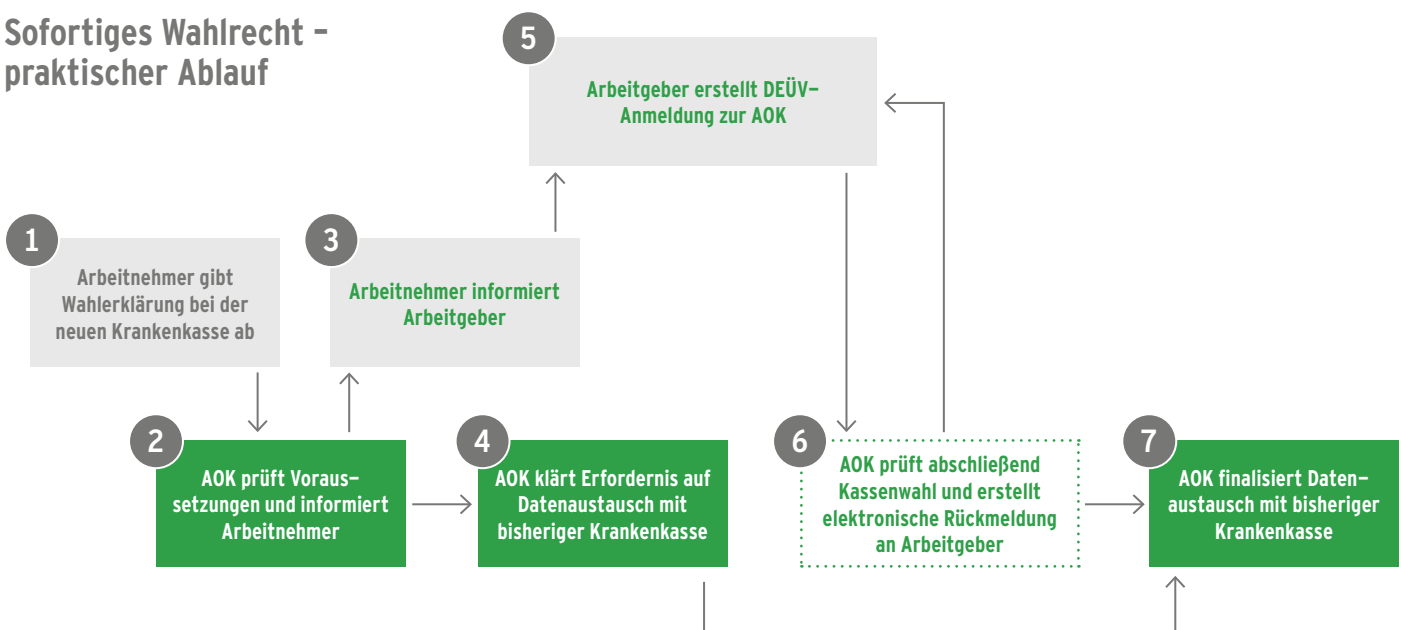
Sofortiges Wahlrecht – praktischer Ablauf

5
Arbeitgeber erstellt DEÜV-Anmeldung zur AOK

1
Arbeitnehmer gibt Wahlerklärung bei der neuen Krankenkasse ab

3
Arbeitnehmer informiert Arbeitgeber

2
AOK prüft Voraussetzungen und informiert Arbeitnehmer

4
AOK klärt Erfordernis auf Datenaustausch mit bisheriger Krankenkasse

6
AOK prüft abschließend Kassenwahl und erstellt elektronische Rückmeldung an Arbeitgeber

7
AOK finalisiert Datenaustausch mit bisheriger Krankenkasse